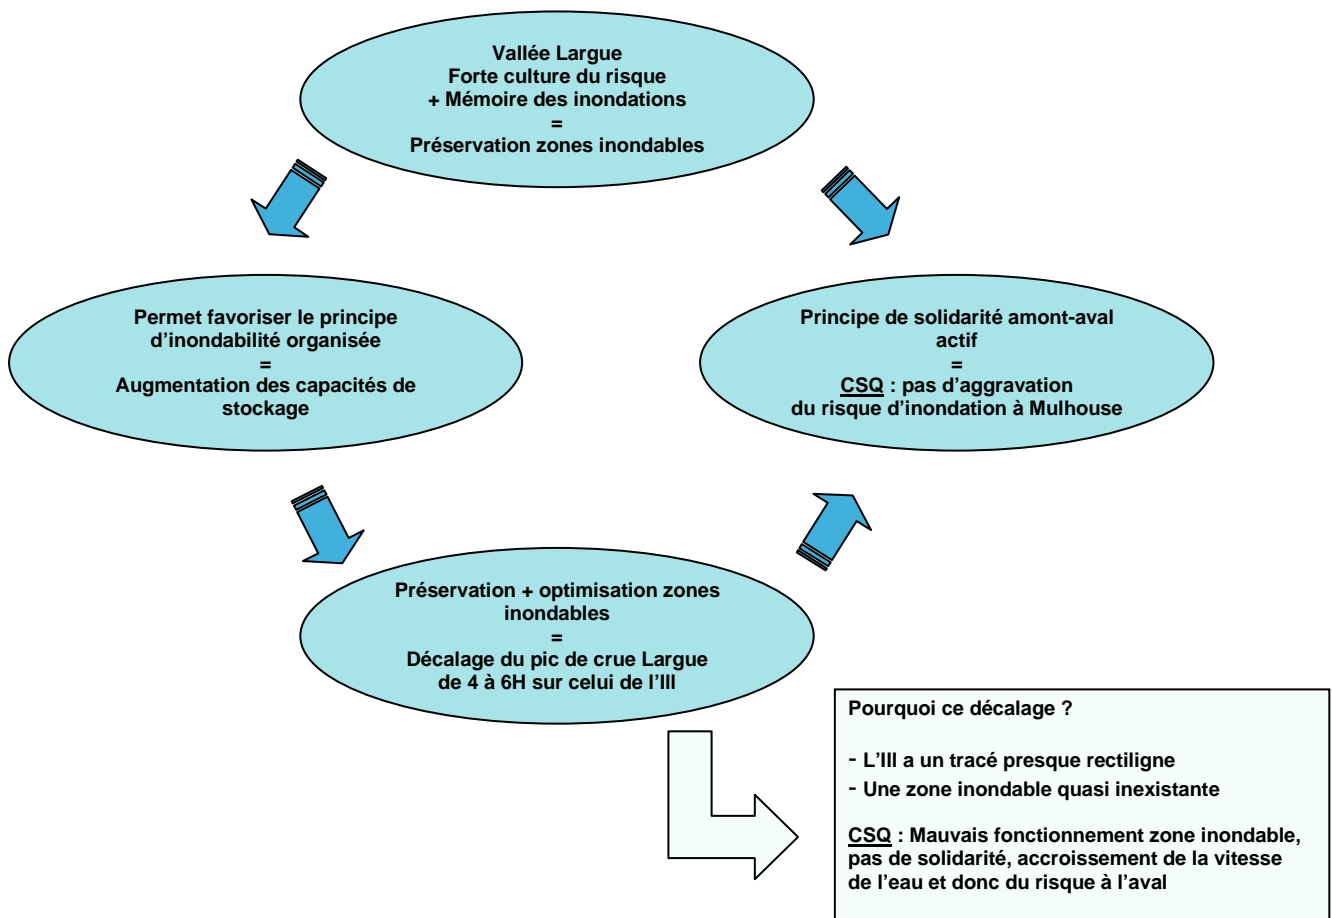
Vallée Largue
Forte culture du risque
+ Mémoire des inondations
=
Préservation zones inondables

Permet favoriser le principe d'inondabilité organisée
=
Augmentation des capacités de stockage

Principe de solidarité amont-aval actif
=
CSQ : pas d'aggravation du risque d'inondation à Mulhouse

Préservation + optimisation zones inondables
=
Décalage du pic de crue Largue de 4 à 6H sur celui de l'Ill

Pourquoi ce décalage ?

- L'Ill a un tracé presque rectiligne
- Une zone inondable quasi inexistante

CSQ : Mauvais fonctionnement zone inondable, pas de solidarité, accroissement de la vitesse de l'eau et donc du risque à l'aval